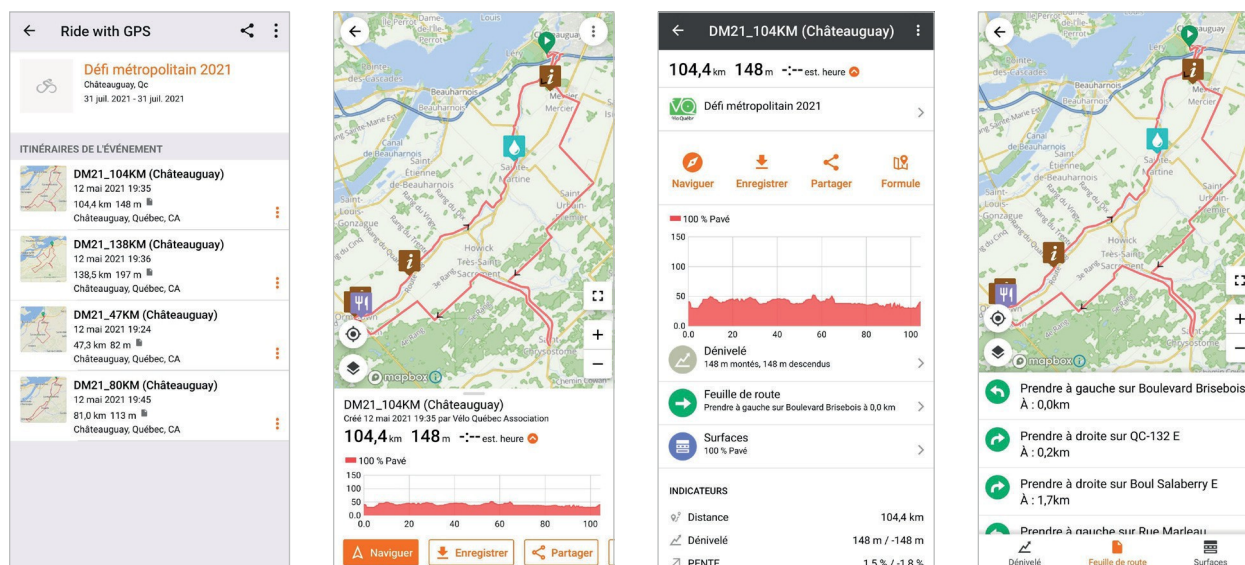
Ride with GPS

Défi métropolitain 2021
Châteauguay, Qc
31 juil. 2021 - 31 juil. 2021

ITINÉRAIRES DE L'ÉVÉNEMENT

DM21_104KM (Châteauguay)
12 mai 2021 19:35
104,4 km 148 m
Châteauguay, Québec, CA

DM21_138KM (Châteauguay)
12 mai 2021 19:36
138,5 km 197 m
Châteauguay, Québec, CA

DM21_47KM (Châteauguay)
12 mai 2021 19:24
47,3 km 82 m
Châteauguay, Québec, CA

DM21_80KM (Châteauguay)
12 mai 2021 19:45
81,0 km 113 m
Châteauguay, Québec, CA

Beauharnois
Saint-Étienne-de-Beauharnois
Sainte-Martine
Saint-Louis-de-Gonzague
Howick
Très-Saint-Sacrement
Saint-Urbain-Premier
Mercier
Saint-Chrysostome
mapbox

DM21_104KM (Châteauguay)
Créé 12 mai 2021 19:35 par Vélo Québec Association
104,4 km 148 m -:-- est. heure
100 % Pavé
150
100
50
0.0
0.0 20 40 60 80 100
Naviguer Enregistrer Partager

DM21_104KM (Châteauguay)
104,4 km 148 m -:-- est. heure
Défi métropolitain 2021
Naviguer Enregistrer Partager Formule
100 % Pavé
150
100
50
0.0
0.0 20 40 60 80 100
Dénivelé
148 m montés, 148 m descendus
Feuille de route
Prendre à gauche sur Boulevard Brisebois à 0,0 km
Surfaces
100 % Pavé
INDICATEURS
Distance 104,4 km
Dénivelé 148 m / -148 m
PENTE 1,5 % / -1,8 %

mapbox
Prendre à gauche sur Boulevard Brisebois
À : 0,0km
Prendre à droite sur QC-132 E
À : 0,2km
Prendre à droite sur Boul Salaberry E
À : 1,7km
Prendre à gauche sur Rue Marleau
Dénivelé Feuille de route Surfaces